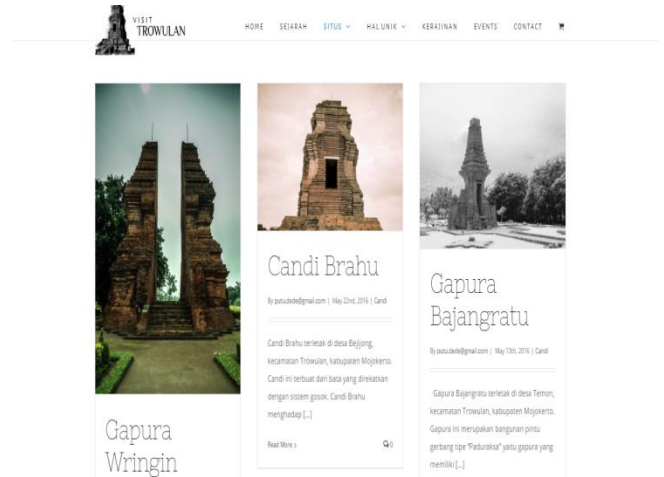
VISIT TROWULAN

HOME SEJARAH SITUS HAL UNIK KERAJINAN EVENTS CONTACT

Gapura Wringin

Candi Brahu

By putudede@gmail.com | May 22nd, 2016 | Candi

Candi Brahu terletak di desa Bejijong, kecamatan Trowulan, kabupaten Mojokerto. Candi ini terbuat dari bata yang direkatkan dengan sistem gosok. Candi Brahu menghadap [...]

Read More >

0

Gapura Bajangratu

By putu.dede@gmail.com | May 13th, 2016 | Candi

Gapura Bajangratu terletak di desa Temon, kecamatan Trowulan, kabupaten Mojokerto. Gapura ini merupakan bangunan pintu gerbang tipe "Paduraksa" yaitu gapura yang memiliki [...]